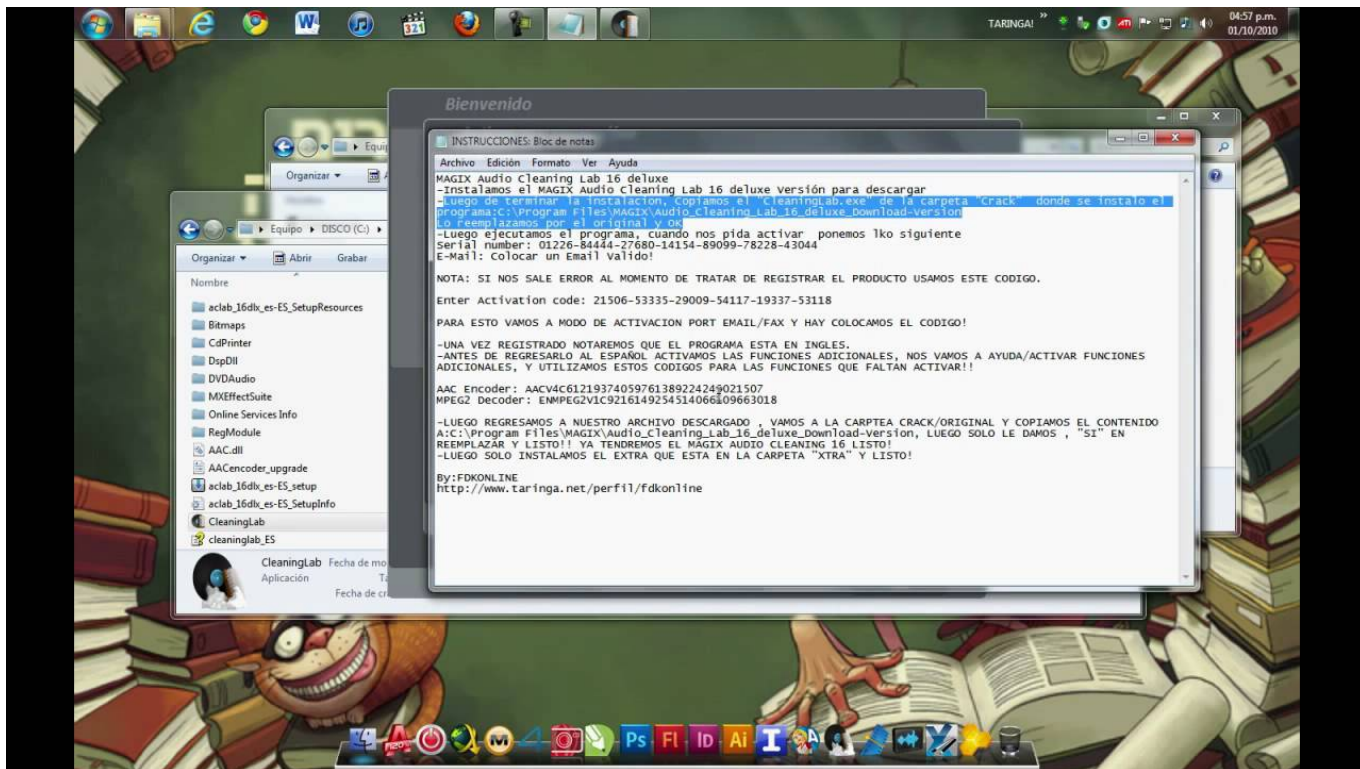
TARINGA! 04:57 p.m. 01/10/2010

Bienvenido

INSTRUCCIONES: Bloc de notas

Archivo Edición Formato Ver Ayuda

MAGIX Audio Cleaning Lab 16 deluxe
-Instalamos el MAGIX Audio Cleaning Lab 16 deluxe Versión para descargar
-Luego de terminar la instalacion, Copiamos el "CleaningLab.exe" de la carpeta "Crack" donde se instalo el programa:C:\Program Files\MAGIX\Audio_Cleaning_Lab_16_deluxe_Download-Version
Lo reemplazamos por el original y OK
-Luego ejecutamos el programa, cuando nos pida activar ponemos lko siguiente
Serial number: 01226-84444-27680-14154-89099-78228-43044
E-Mail: Colocar un Email Valido!

NOTA: SI NOS SALE ERROR AL MOMENTO DE TRATAR DE REGISTRAR EL PRODUCTO USAMOS ESTE CODIGO.

Enter Activation code: 21506-53335-29009-54117-19337-53118

PARA ESTO VAMOS A MODO DE ACTIVACION PORT EMAIL/FAX Y HAY COLOCAMOS EL CODIGO!

-UNA VEZ REGISTRADO NOTAREMOS QUE EL PROGRAMA ESTA EN INGLES.
-ANTES DE REGRESARLO AL ESPAÑOL ACTIVAMOS LAS FUNCIONES ADICIONALES, NOS VAMOS A AYUDA/ACTIVAR FUNCIONES ADICIONALES, Y UTILIZAMOS ESTOS CODIGOS PARA LAS FUNCIONES QUE FALTAN ACTIVAR!!

AAC Encoder: AACV4C6121937405976138922249021507
MPEG2 Decoder: ENMPEG2V1C921614925451406609663018

-LUEGO REGRESAMOS A NUESTRO ARCHIVO DESCARGADO , VAMOS A LA CARPTEA CRACK/ORIGINAL Y COPIAMOS EL CONTENIDO A:C:\Program Files\MAGIX\Audio_Cleaning_Lab_16_deluxe_Download-Version, LUEGO SOLO LE DAMOS , "SI" EN REEMPLAZAR Y LISTO!! YA TENDREMOS EL MAGIX AUDIO CLEANING 16 LISTO!
-LUEGO SOLO INSTALAMOS EL EXTRA QUE ESTA EN LA CARPETA "XTRA" Y LISTO!

By:FDKONLINE
http://www.taringa.net/perfil/fdkonline

Equipo ▸ DISCO (C:) ▸
Organizar ▾ Abrir Grabar
Nombre
aclab_16dlx_es-ES_SetupResources
Bitmaps
CdPrinter
DspDll
DVDAudio
MXEffectSuite
Online Services Info
RegModule
AAC.dll
AACencoder_upgrade
aclab_16dlx_es-ES_setup
aclab_16dlx_es-ES_SetupInfo
CleaningLab
cleaninglab_ES
CleaningLab Fecha de mo
Aplicación
Fecha de cr